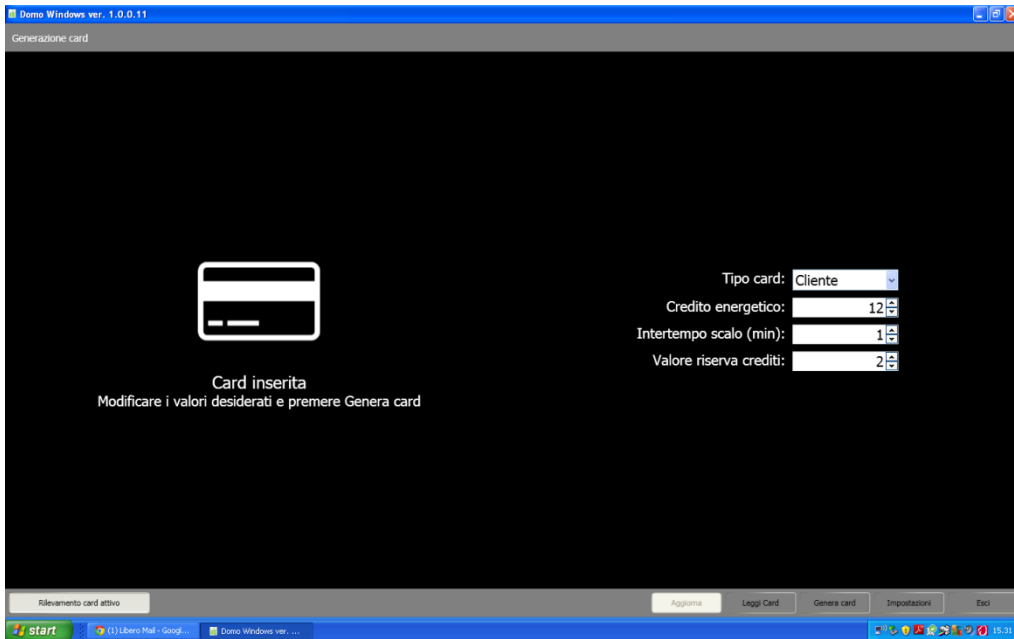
Domo Windows ver. 1.0.0.11

Generazione card

Card inserita
Modificare i valori desiderati e premere Genera card

Tipo card: Cliente
Credito energetico: 12
Intertempo scalo (min): 1
Valore riserva crediti: 2

Rilevamento card attivo

Aggiorna
Leggi Card
Genera card
Impostazioni
Esci

start
(1) Libero Mail - Googl...
Domo Windows ver. ...
15.31